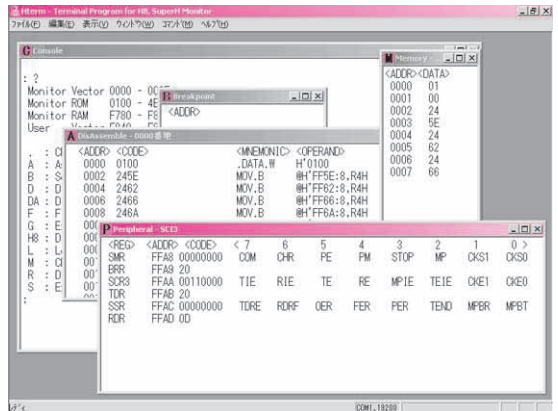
Hterm - Terminal Program for H8, SuperH Monitor
ファイル(F) 編集(E) 表示(V) ウィンドウ(W) コマンド(M) ヘルプ(H)

Console

: ?
Monitor Vector 0000 - 00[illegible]
Monitor ROM 0100 - 4E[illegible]
Monitor RAM F780 - F6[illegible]
User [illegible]

Breakpoint
<ADDR>

Memory
<ADDR><DATA>
0000 01
0001 00
0002 24
0003 5E
0004 24
0005 62
0006 24
0007 66

DisAssemble - 0000番地
<ADDR> <CODE> <MNEMONIC> <OPERAND>
0000 0100 .DATA.W H'0100
0002 245E MOV.B @H'FF5E:8,R4H
0004 2462 MOV.B @H'FF62:8,R4H
0006 2466 MOV.B @H'FF66:8,R4H
0008 246A MOV.B @H'FF6A:8,R4H

Peripheral - SCI3
| <REG> | <ADDR> | <CODE> | < 7 | 6 | 5 | 4 | 3 | 2 | 1 | 0 > |
|---|---|---|---|---|---|---|---|---|---|---|
| SMR | FFA8 | 00000000 | COM | CHR | PE | PM | STOP | MP | CKS1 | CKS0 |
| BRR | FFA9 | 20 | | | | | | | | |
| SCR3 | FFAA | 00110000 | TIE | RIE | TE | RE | MPIE | TEIE | CKE1 | CKE0 |
| TDR | FFAB | 20 | | | | | | | | |
| SSR | FFAC | 00000000 | TDRE | RDRF | OER | FER | PER | TEND | MPBR | MPBT |
| RDR | FFAD | 0D | | | | | | | | |

COM1,19200